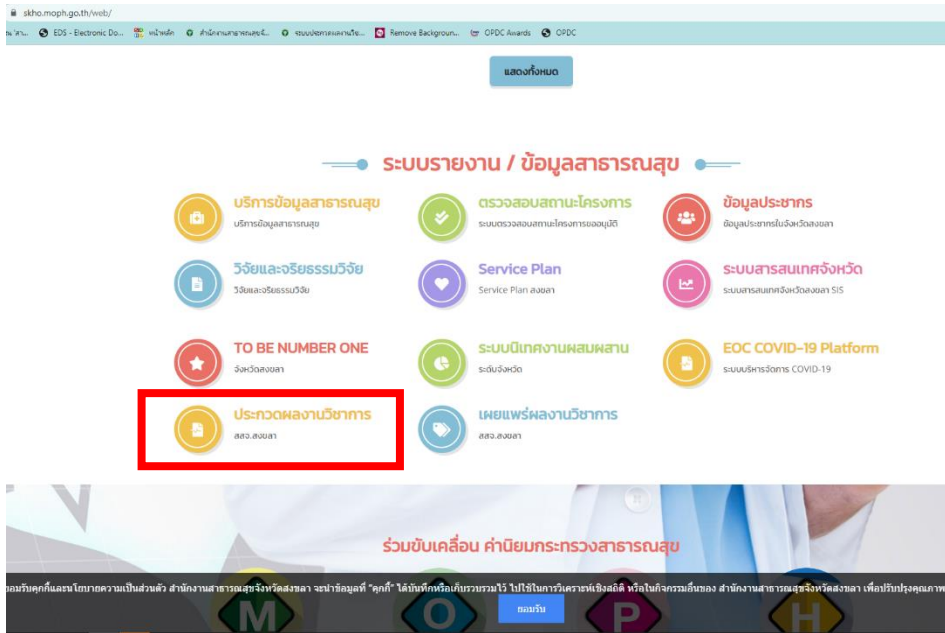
skho.moph.go.th/web/

EDS - Electronic Do... หน้าหลัก สำนักงานสาธารณสุขจั... ระบบประเมินผลงานวิช... Remove Backgroun... OPDC Awards OPDC

แสดงทั้งหมด

ระบบรายงาน / ข้อมูลสาธารณสุข

บริการข้อมูลสาธารณสุข
บริการข้อมูลสาธารณสุข

ตรวจสอบสถานะโครงการ
ระบบตรวจสอบสถานะโครงการขออนุมัติ

ข้อมูลประชากร
ข้อมูลประชากรในจังหวัดสงขลา

วิจัยและจริยธรรมวิจัย
วิจัยและจริยธรรมวิจัย

Service Plan
Service Plan สงขลา

ระบบสารสนเทศจังหวัด
ระบบสารสนเทศจังหวัดสงขลา SIS

TO BE NUMBER ONE
จังหวัดสงขลา

ระบบนิเทศงานผสมผสาน
ระดับจังหวัด

EOC COVID-19 Platform
ระบบบริหารจัดการ COVID-19

ประกวดผลงานวิชาการ
สสจ.สงขลา

เผยแพร่ผลงานวิชาการ
สสจ.สงขลา

ร่วมขับเคลื่อน ค่านิยมกระทรวงสาธารณสุข

ยอมรับคุกกี้และนโยบายความเป็นส่วนตัว สำนักงานสาธารณสุขจังหวัดสงขลา จะนำข้อมูลที่ "คุกกี้" ได้บันทึกหรือเก็บรวบรวมไว้ ไปใช้ในการวิเคราะห์เชิงสถิติ หรือในกิจกรรมอื่นของ สำนักงานสาธารณสุขจังหวัดสงขลา เพื่อปรับปรุงคุณภาพ

ยอมรับ

M O P H